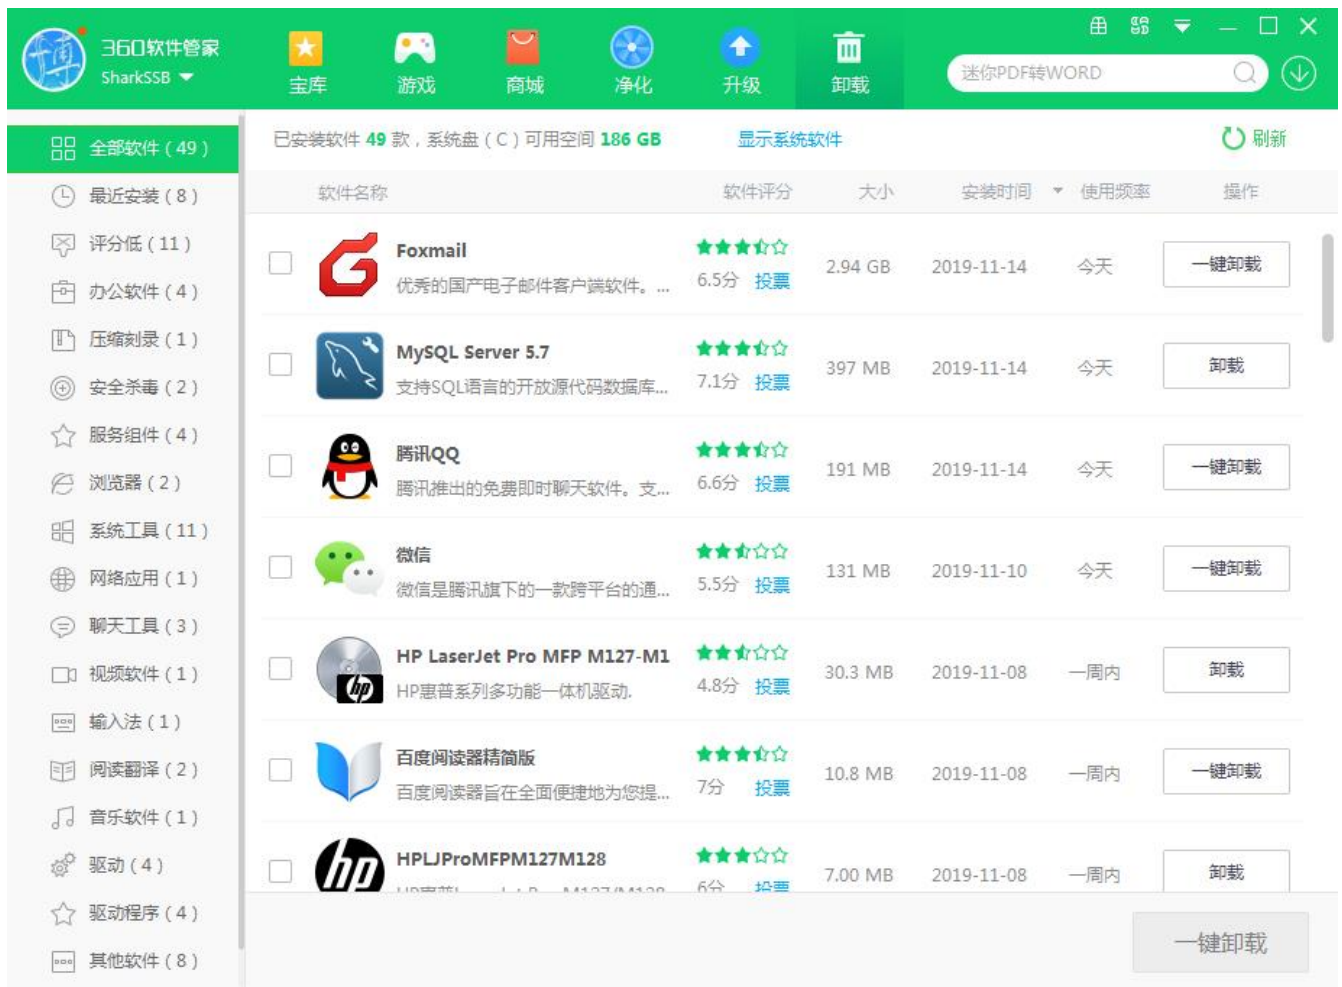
360软件管家
SharkSSB

宝库 游戏 商城 净化 升级 卸载

迷你PDF转WORD

全部软件（49）
最近安装（8）
评分低（11）
办公软件（4）
压缩刻录（1）
安全杀毒（2）
服务组件（4）
浏览器（2）
系统工具（11）
网络应用（1）
聊天工具（3）
视频软件（1）
输入法（1）
阅读翻译（2）
音乐软件（1）
驱动（4）
驱动程序（4）
其他软件（8）

已安装软件 49 款，系统盘（C）可用空间 186 GB 显示系统软件 刷新

| 软件名称 | 软件评分 | 大小 | 安装时间 | 使用频率 | 操作 |
|---|---|---|---|---|---|
| Foxmail 优秀的国产电子邮件客户端软件。... | 6.5分 投票 | 2.94 GB | 2019-11-14 | 今天 | 一键卸载 |
| MySQL Server 5.7 支持SQL语言的开放源代码数据库... | 7.1分 投票 | 397 MB | 2019-11-14 | 今天 | 卸载 |
| 腾讯QQ 腾讯推出的免费即时聊天软件。支... | 6.6分 投票 | 191 MB | 2019-11-14 | 今天 | 一键卸载 |
| 微信 微信是腾讯旗下的一款跨平台的通... | 5.5分 投票 | 131 MB | 2019-11-10 | 今天 | 一键卸载 |
| HP LaserJet Pro MFP M127-M1 HP惠普系列多功能一体机驱动. | 4.8分 投票 | 30.3 MB | 2019-11-08 | 一周内 | 卸载 |
| 百度阅读器精简版 百度阅读器旨在全面便捷地为您提... | 7分 投票 | 10.8 MB | 2019-11-08 | 一周内 | 一键卸载 |
| HPLJProMFPM127M128 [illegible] | 6分 投票 | 7.00 MB | 2019-11-08 | 一周内 | 卸载 |

一键卸载